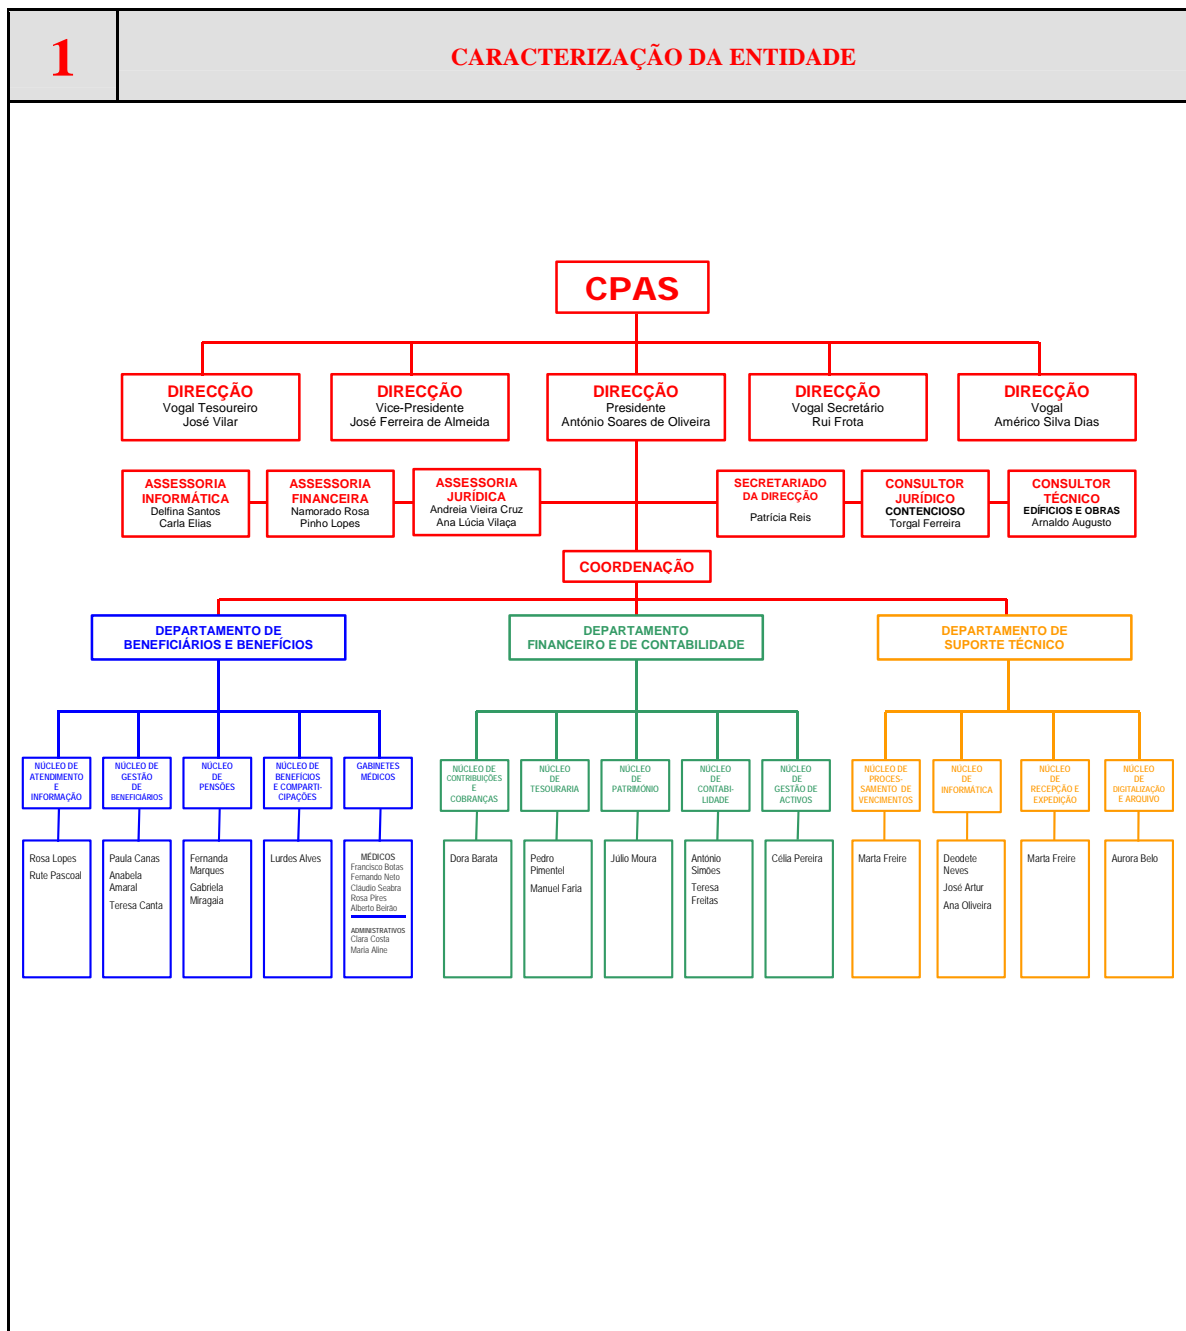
1

CARACTERIZAÇÃO DA ENTIDADE

CPAS

DIRECÇÃO
Vogal Tesoureiro
José Vilar

DIRECÇÃO
Vice-Presidente
José Ferreira de Almeida

DIRECÇÃO
Presidente
António Soares de Oliveira

DIRECÇÃO
Vogal Secretário
Rui Frota

DIRECÇÃO
Vogal
Américo Silva Dias

ASSESSORIA INFORMÁTICA
Delfina Santos
Carla Elias

ASSESSORIA FINANCEIRA
Namorado Rosa
Pinho Lopes

ASSESSORIA JURÍDICA
Andreia Vieira Cruz
Ana Lúcia Vilaça

SECRETARIADO DA DIRECÇÃO
Patrícia Reis

CONSULTOR JURÍDICO
CONTENCIOSO
Torgal Ferreira

CONSULTOR TÉCNICO
EDIFÍCIOS E OBRAS
Arnaldo Augusto

COORDENAÇÃO

DEPARTAMENTO DE BENEFICIÁRIOS E BENEFÍCIOS

DEPARTAMENTO FINANCEIRO E DE CONTABILIDADE

DEPARTAMENTO DE SUPORTE TÉCNICO

NÚCLEO DE ATENDIMENTO E INFORMAÇÃO

NÚCLEO DE GESTÃO DE BENEFICIÁRIOS

NÚCLEO DE PENSÕES

NÚCLEO DE BENEFÍCIOS E COMPARTICIPAÇÕES

GABINETES MÉDICOS

NÚCLEO DE CONTRIBUIÇÕES E COBRANÇAS

NÚCLEO DE TESOURARIA

NÚCLEO DE PATRIMÓNIO

NÚCLEO DE CONTABILIDADE

NÚCLEO DE GESTÃO DE ACTIVOS

NÚCLEO DE PROCESSAMENTO DE VENCIMENTOS

NÚCLEO DE INFORMÁTICA

NÚCLEO DE RECEPÇÃO E EXPEDIÇÃO

NÚCLEO DE DIGITALIZAÇÃO E ARQUIVO

Rosa Lopes
Rute Pascoal

Paula Canas
Anabela Amaral
Teresa Canta

Fernanda Marques
Gabriela Miragaia

Lurdes Alves

MÉDICOS
Francisco Botas
Fernando Neto
Claudio Seabra
Rosa Pires
Alberto Beirão
ADMINISTRATIVOS
Clara Costa
Maria Aline

Dora Barata

Pedro Pimentel
Manuel Faria

Julio Moura

António Simões
Teresa Freitas

Célia Pereira

Marta Freire

Deodete Neves
José Artur
Ana Oliveira

Marta Freire

Aurora Belo